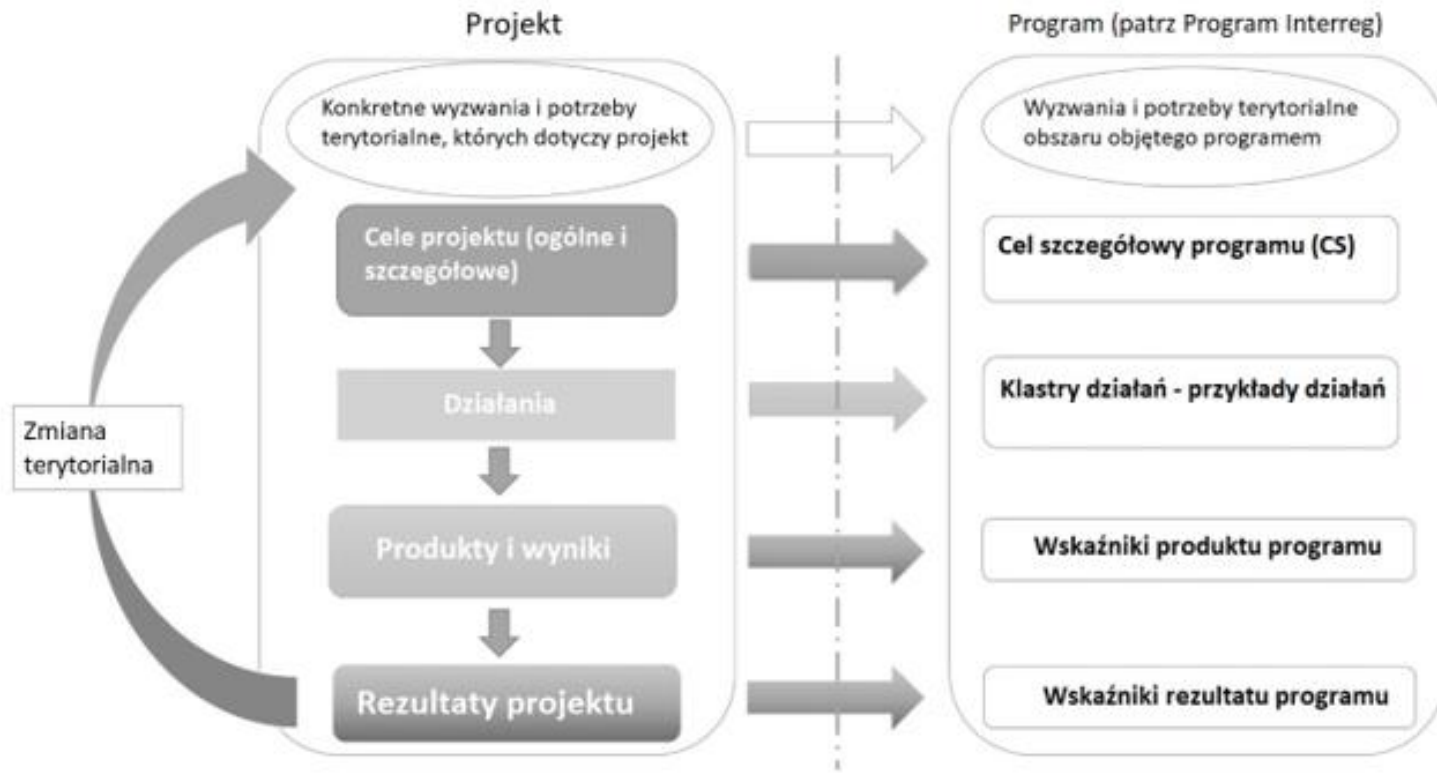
Projekt

Program (patrz Program Interreg)

Konkretne wyzwania i potrzeby terytorialne, których dotyczy projekt

Wyzwania i potrzeby terytorialne obszaru objętego programem

Cele projektu (ogólne i szczegółowe)

Cel szczegółowy programu (CS)

Działania

Klastry działań - przykłady działań

Zmiana terytorialna

Produkty i wyniki

Wskaźniki produktu programu

Rezultaty projektu

Wskaźniki rezultatu programu